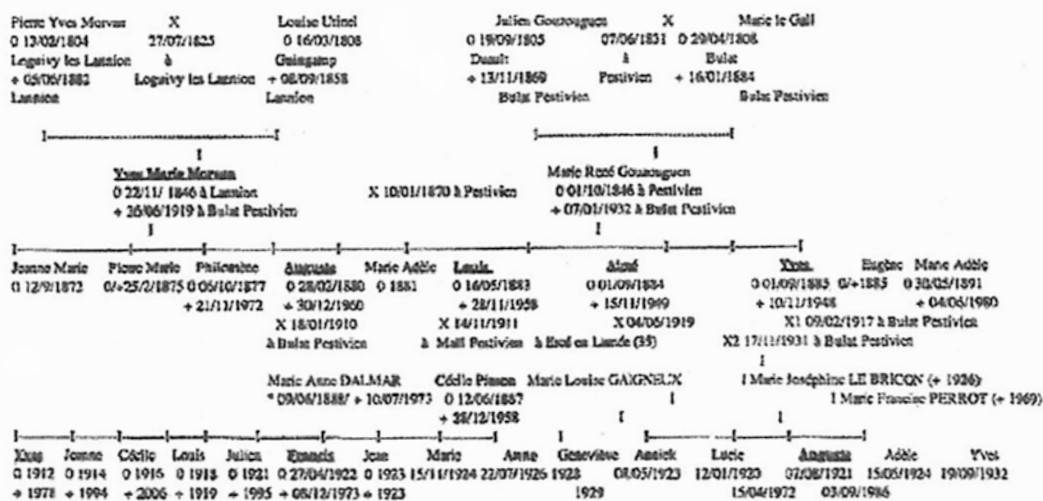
Pierre Yves Morvan X Louise Urinel
0 13/02/1804 27/07/1825 0 16/03/1808
Logeivy les Lannion à Guingamp
+ 05/06/1882 Logeivy les Lannion + 08/09/1858
Lannion Lannion

Julien Gourouguen X Marie le Gall
0 19/09/1805 07/06/1831 0 29/04/1808
Duault à Bulat
+ 13/11/1869 Pestivien + 16/01/1884
Bulat Pestivien Bulat Pestivien

I

Yves Marie Morvan
0 22/11/ 1846 à Lannion
+ 26/06/1919 à Bulat Pestivien
I

X 10/01/1870 à Pestivien

I

Marie René Gourouguen
0 01/10/1846 à Pestivien
+ 07/01/1932 à Bulat Pestivien
I

Jeanne Marie
0 12/9/1872

Pierre Marie
0/+25/2/1875

Philomène
0 05/10/1877
+ 21/11/1972

Augusta
0 28/02/1880
+ 30/12/1960
X 18/01/1910
à Bulat Pestivien

Marie Adèle
0 1881

Louis
0 16/05/1883
+ 28/11/1958
X 14/11/1911
à Maël Pestivien

Aimé
0 01/09/1884
+ 15/11/1949
X 04/06/1919
à Eréé en Lande (35)

Yves
0 01/09/1885
+ 10/11/1948
X1 09/02/1917 à Bulat Pestivien
X2 17/11/1931 à Bulat Pestivien
I

Eugène
0/+1885

Marie Adèle
0 30/05/1891
+ 04/06/1980

Marie Anne DALMAR
° 09/06/1888/ + 10/07/1973

Cécile Pinson
0 12/06/1887
+ 28/12/1958

Marie Louise GAGNEUX
I

I Marie Joséphine LE BRICON (+ 1926)
I Marie Françoise PERROT (+ 1969)

I I I

Yves
0 1912
+ 1978

Jeanne
0 1914
+ 1994

Cécile
0 1916
+ 2006

Louis
0 1918
+ 1919

Julien
0 1921
+ 1995

Francis
0 27/04/1922
+ 08/12/1973

Jean
0 1923
+ 1923

Marie
15/11/1924

Anne
22/07/1926

Geneviève
1928
1929

Annick
08/05/1923

Lucie
12/01/1920
15/04/1972

Augusta
07/08/1921
03/09/1986

Adèle
15/05/1924

Yves
19/09/1932